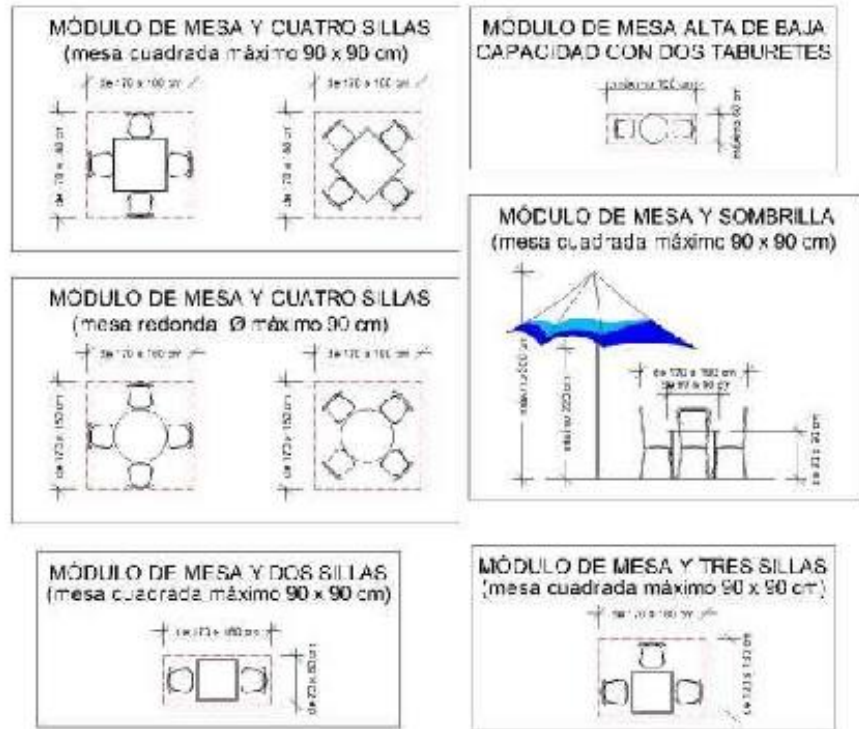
MÓDULO DE MESA Y CUATRO SILLAS
(mesa cuadrada máximo 90 x 90 cm)

de 170 a 180 cm

de 170 a 180 cm

de 170 a 180 cm

de 170 a 180 cm

MÓDULO DE MESA ALTA DE BAJA CAPACIDAD CON DOS TABURETES

máximo 150 cm

máximo 60 cm

MÓDULO DE MESA Y CUATRO SILLAS
(mesa redonda Ø máximo 90 cm)

de 170 a 180 cm

de 170 a 180 cm

de 170 a 180 cm

de 170 a 180 cm

MÓDULO DE MESA Y SOMBRILLA
(mesa cuadrada máximo 90 x 90 cm)

máximo 300 cm

mínimo 220 cm

de 170 a 180 cm

de 90 a 90 cm

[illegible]

MÓDULO DE MESA Y DOS SILLAS
(mesa cuadrada máximo 90 x 90 cm)

de 170 a 180 cm

de 70 a 80 cm

MÓDULO DE MESA Y TRES SILLAS
(mesa cuadrada máximo 90 x 90 cm)

de 170 a 180 cm

de 125 a 140 cm